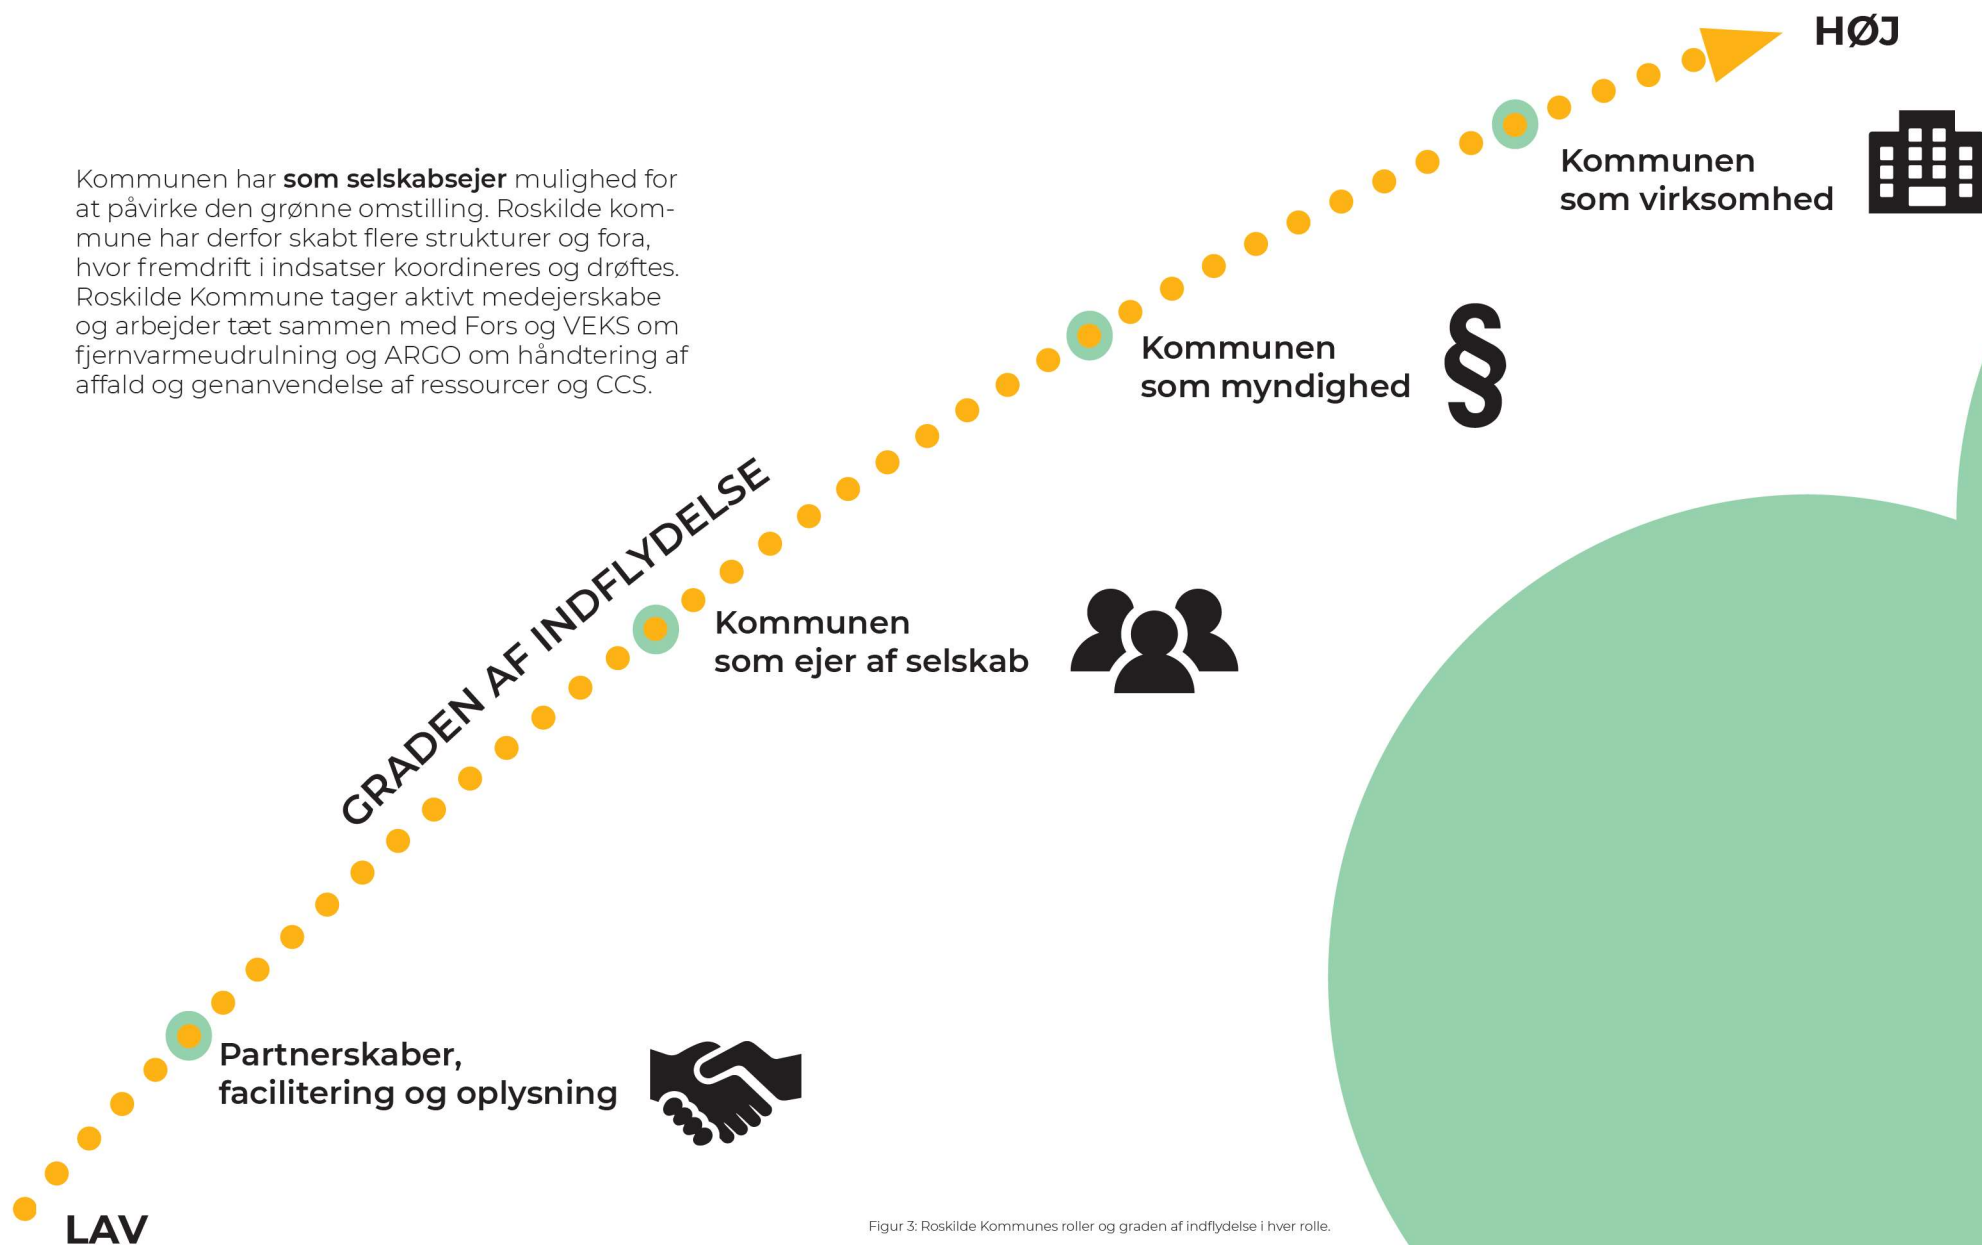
HØJ

Kommunen har **som selskabsejer** mulighed for at påvirke den grønne omstilling. Roskilde kommune har derfor skabt flere strukturer og fora, hvor fremdrift i indsatser koordineres og drøftes. Roskilde Kommune tager aktivt medejerskabe og arbejder tæt sammen med Fors og VEKS om fjernvarmeudrulning og ARGO om håndtering af affald og genanvendelse af ressourcer og CCS.

Kommunen som virksomhed

Kommunen som myndighed

§

GRADEN AF INDFLYDELSE

Kommunen som ejer af selskab

Partnerskaber, facilitering og oplysning

LAV

Figur 3: Roskilde Kommunes roller og graden af indflydelse i hver rolle.